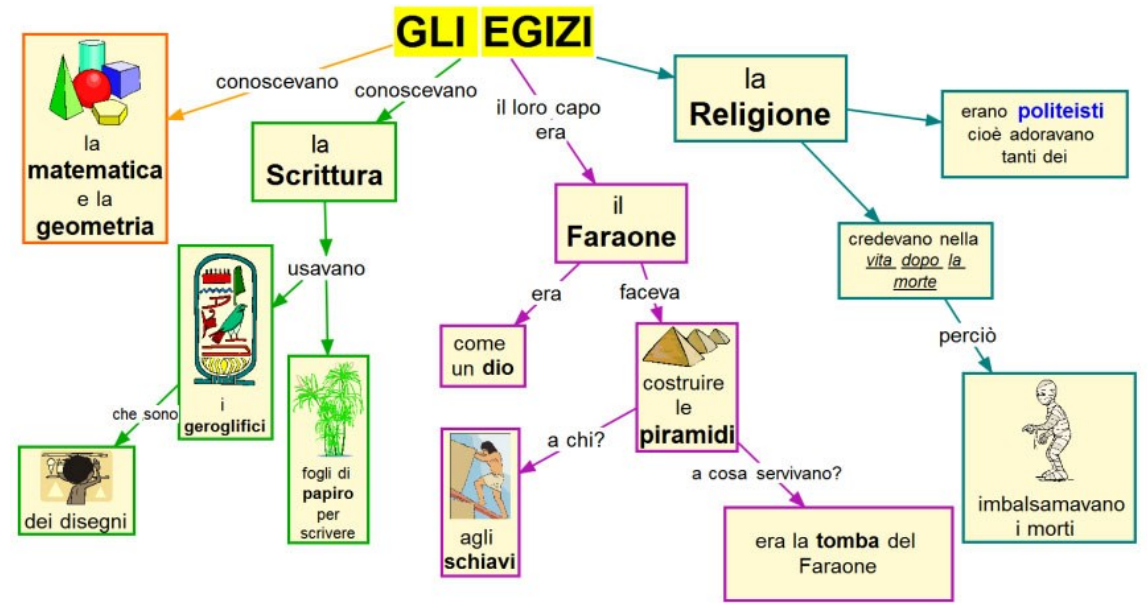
GLI EGIZI

conoscevano

la matematica e la geometria

conoscevano

la Scrittura

usavano

i geroglifici

che sono

dei disegni

fogli di papiro per scrivere

il loro capo era

il Faraone

era

come un dio

faceva

costruire le piramidi

a chi?

agli schiavi

a cosa servivano?

era la tomba del Faraone

la Religione

erano politeisti cioè adoravano tanti dei

credevano nella vita dopo la morte

perciò

imbalsamavano i morti